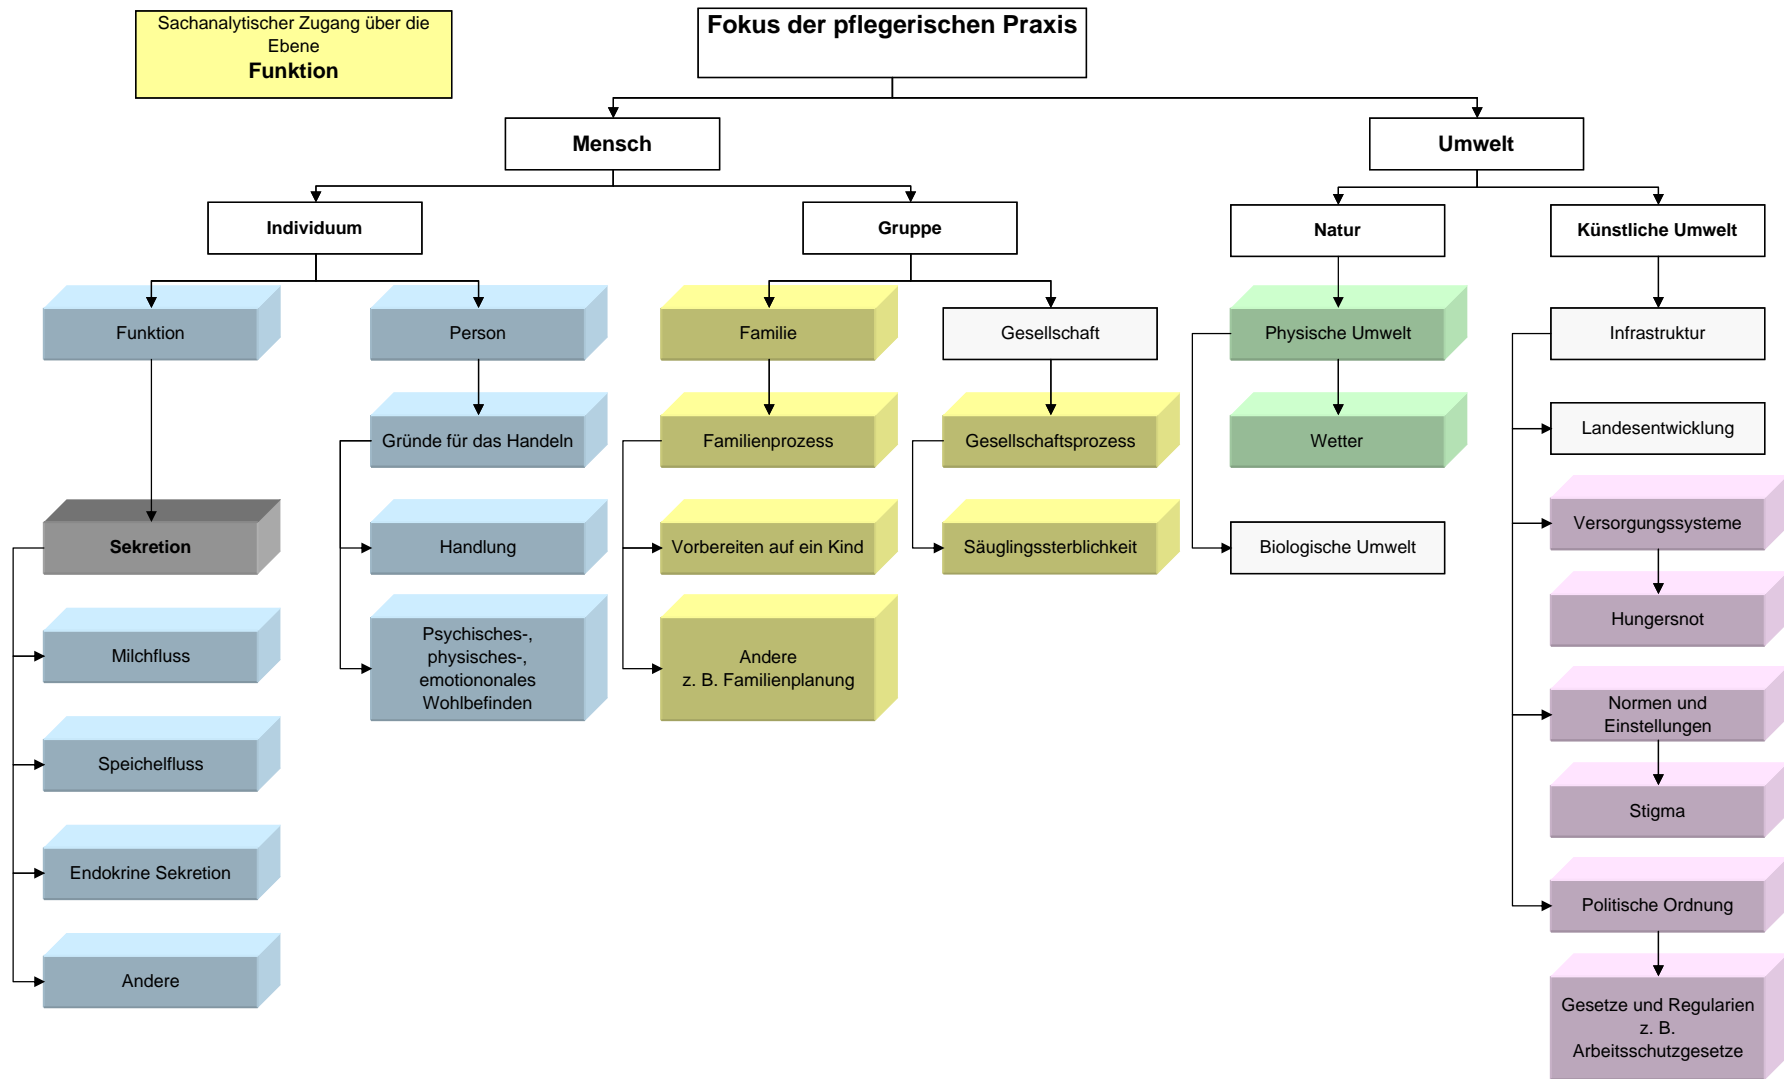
Sachanalytischer Zugang über die Ebene
Funktion

Fokus der pflegerischen Praxis

Mensch

Umwelt

Individuum

Gruppe

Natur

Künstliche Umwelt

Funktion

Sekretion

Milchfluss

Speichelfluss

Endokrine Sekretion

Andere

Person

Gründe für das Handeln

Handlung

Psychisches-, physisches-, emotiononales Wohlbefinden

Familie

Familienprozess

Vorbereiten auf ein Kind

Andere z. B. Familienplanung

Gesellschaft

Gesellschaftsprozess

Säuglingssterblichkeit

Physische Umwelt

Wetter

Biologische Umwelt

Infrastruktur

Landesentwicklung

Versorgungssysteme

Hungersnot

Normen und Einstellungen

Stigma

Politische Ordnung

Gesetze und Regularien z. B. Arbeitsschutzgesetze